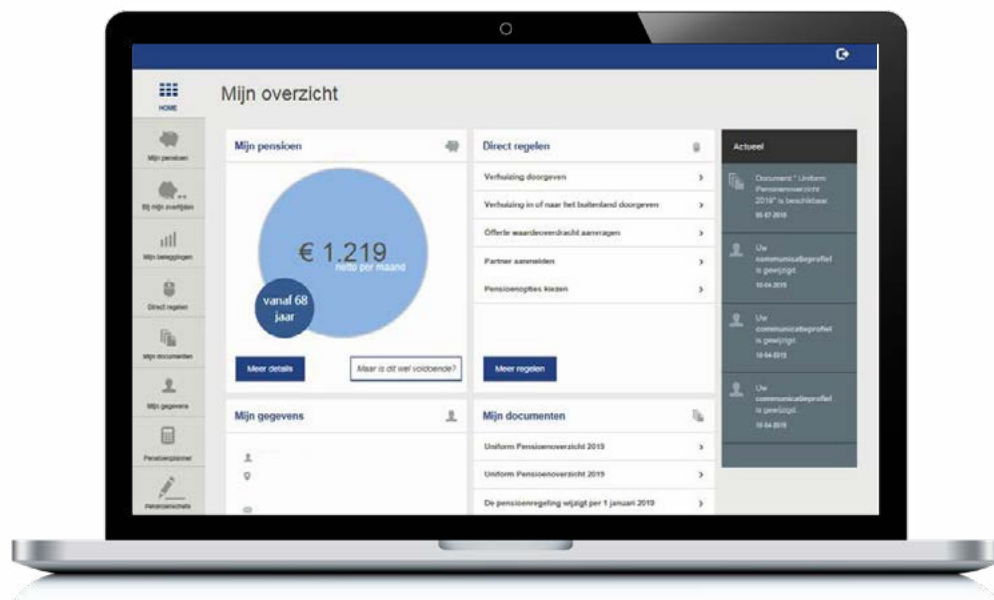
HOME

Mijn pensioen

Bij mijn overlijden

Mijn beleggingen

Direct regelen

Mijn documenten

Mijn gegevens

Pensioenplanner

Pensioenschets

Mijn overzicht

Mijn pensioen

€ 1.219
netto per maand

vanaf 68 jaar

Meer details

Maar is dit wel voldoende?

Direct regelen

Verhuizing doorgeven

Verhuizing in of naar het buitenland doorgeven

Offerte waardeoverdracht aanvragen

Partner aanmelden

Pensioenopties kiezen

Meer regelen

Actueel

Document " Uniform Pensioenoverzicht 2019" is beschikbaar.
05-07-2019

Uw communicatieprofiel is gewijzigd.
10-04-2019

Uw communicatieprofiel is gewijzigd.
10-04-2019

Uw communicatieprofiel is gewijzigd.
10-04-2019

Mijn gegevens

Mijn documenten

Uniform Pensioenoverzicht 2019

Uniform Pensioenoverzicht 2019

De pensioenregeling wijzigt per 1 januari 2019